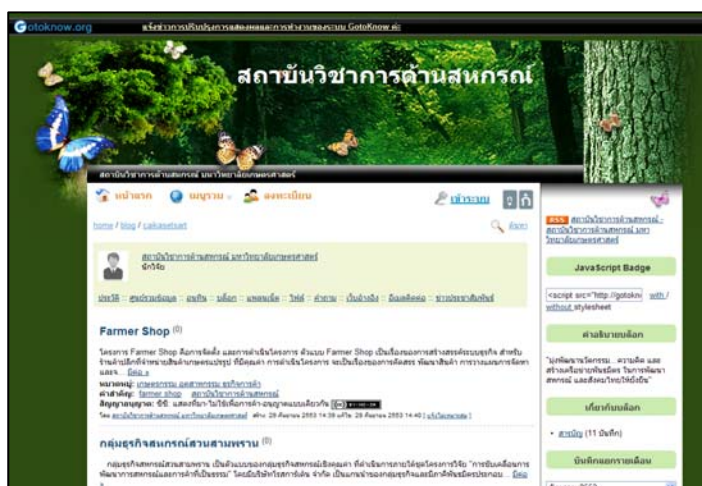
Gotoknow.org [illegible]

สถาบันวิชาการด้านสหกรณ์

สถาบันวิชาการด้านสหกรณ์ มหาวิทยาลัยเกษตรศาสตร์

หน้าแรก มุมรวม ลงทะเบียน เข้าระบบ

home / blog / cakasetsart

สถาบันวิชาการด้านสหกรณ์ มหาวิทยาลัยเกษตรศาสตร์
นักวิจัย

ประวัติ :: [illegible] :: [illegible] :: บล็อก :: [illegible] :: ไฟล์ :: คำถาม :: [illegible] :: ติดต่อ :: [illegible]

Farmer Shop (0)

โครงการ Farmer Shop คือการจัดตั้ง และการดำเนินโครงการ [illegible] Farmer Shop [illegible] อ่าน »

หมวดหมู่: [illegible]
คำสำคัญ: farmer shop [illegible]
สัญญาอนุญาต: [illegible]
โดย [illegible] 2553 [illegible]

กลุ่มธุรกิจสหกรณ์สวนสามพราน (0)

กลุ่มธุรกิจสหกรณ์สวนสามพราน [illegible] อ่าน »

RSS สถาบันวิชาการด้านสหกรณ์ - สถาบันวิชาการด้านสหกรณ์ มหาวิทยาลัยเกษตรศาสตร์

JavaScript Badge

<script src="http://gotokn with / without stylesheet

คำอธิบายบล็อก

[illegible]

เกี่ยวกับบล็อก

• สาระ (11 บันทึก)

บันทึกของรายเดือน